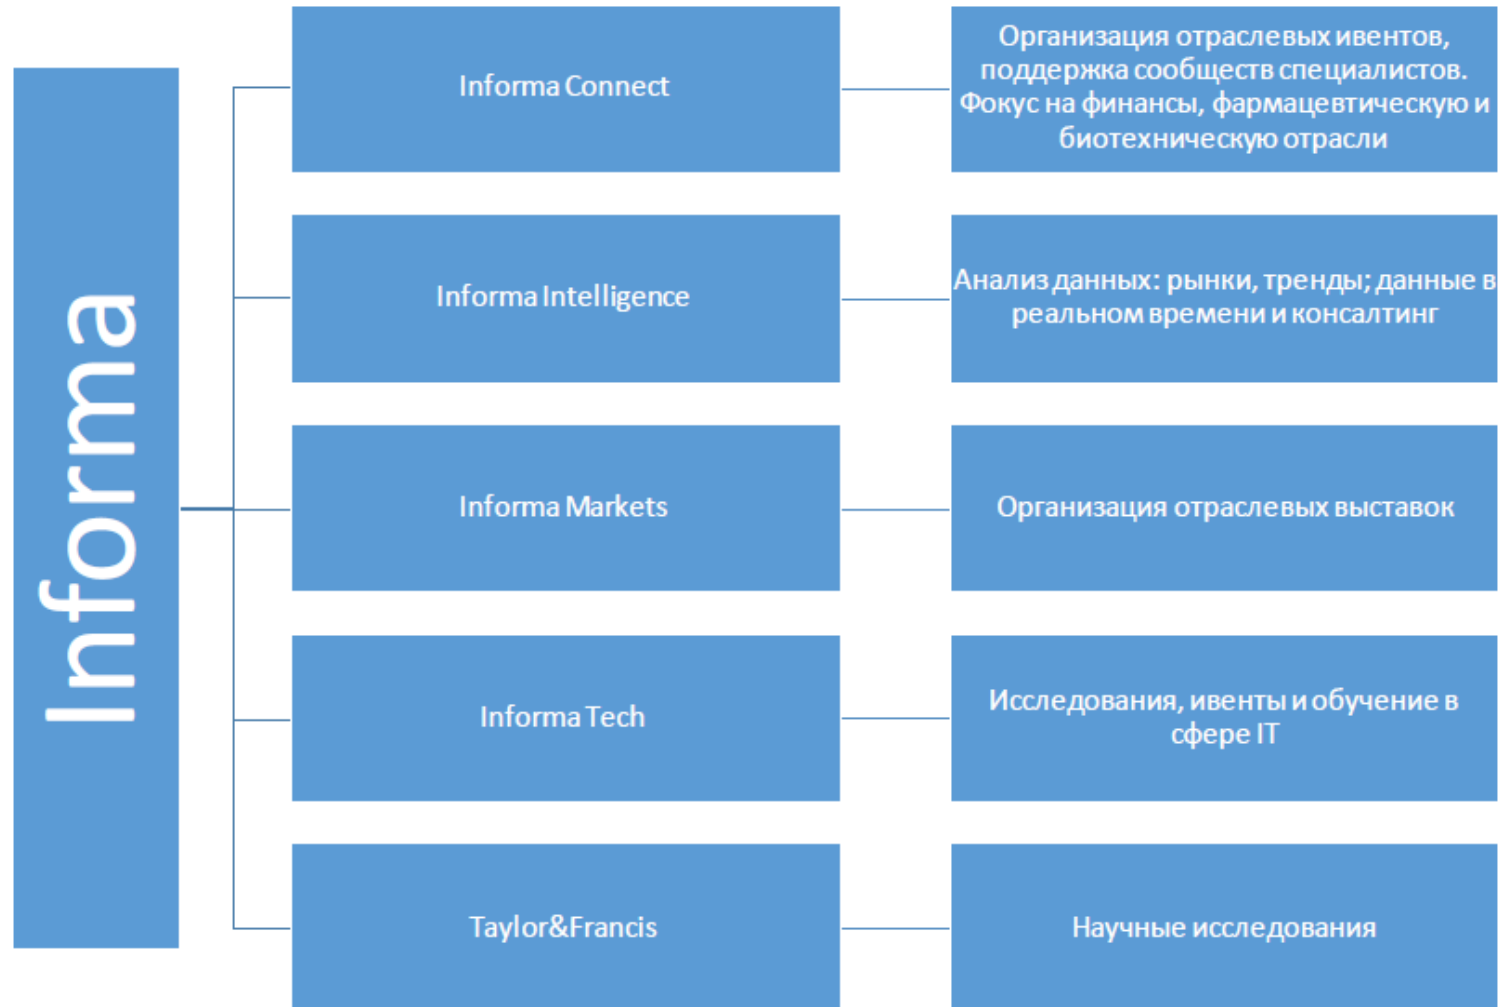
Informa

Informa Connect

Организация отраслевых ивентов, поддержка сообществ специалистов. Фокус на финансы, фармацевтическую и биотехническую отрасли

Informa Intelligence

Анализ данных: рынки, тренды; данные в реальном времени и консалтинг

Informa Markets

Организация отраслевых выставок

Informa Tech

Исследования, ивенты и обучение в сфере IT

Taylor&Francis

Научные исследования